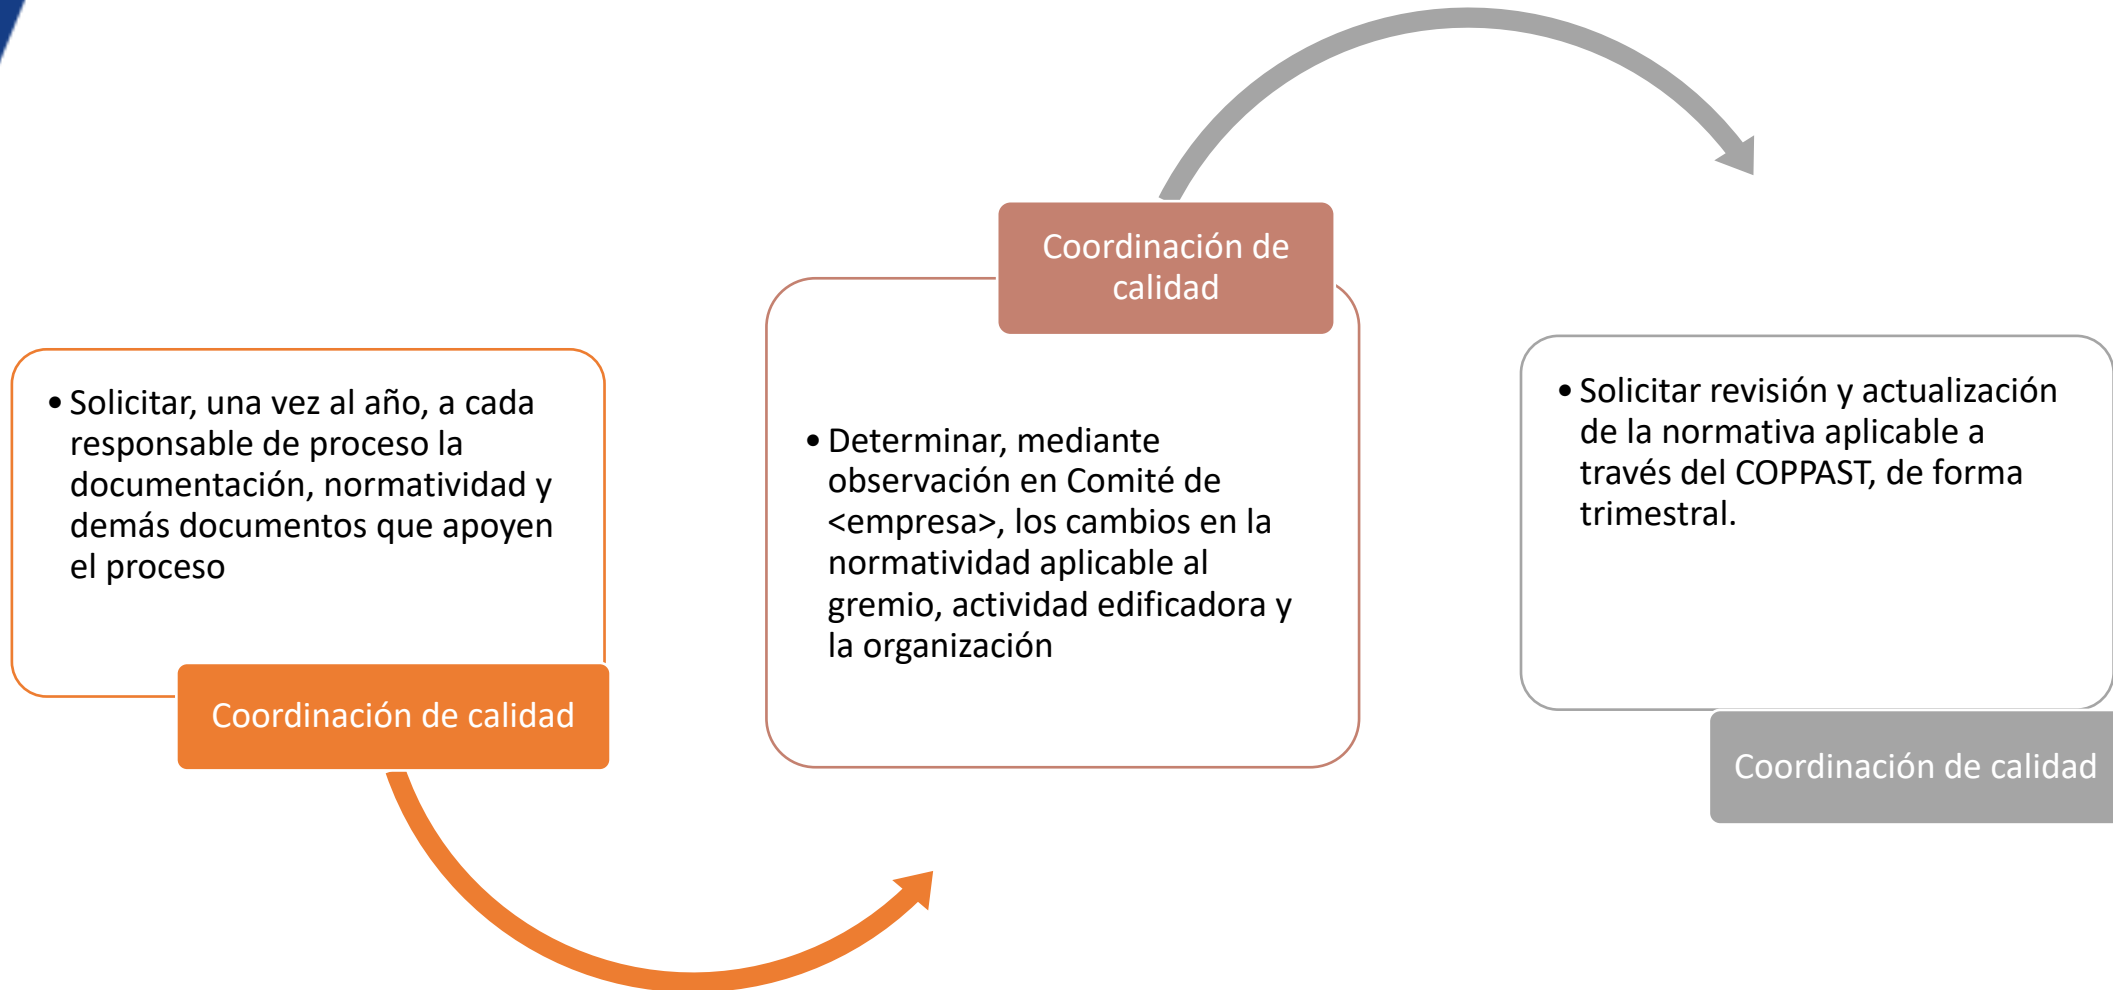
• Solicitar, una vez al año, a cada responsable de proceso la documentación, normatividad y demás documentos que apoyen el proceso

Coordinación de calidad

Coordinación de calidad

• Determinar, mediante observación en Comité de <empresa>, los cambios en la normatividad aplicable al gremio, actividad edificadora y la organización

• Solicitar revisión y actualización de la normativa aplicable a través del COPPAST, de forma trimestral.

Coordinación de calidad